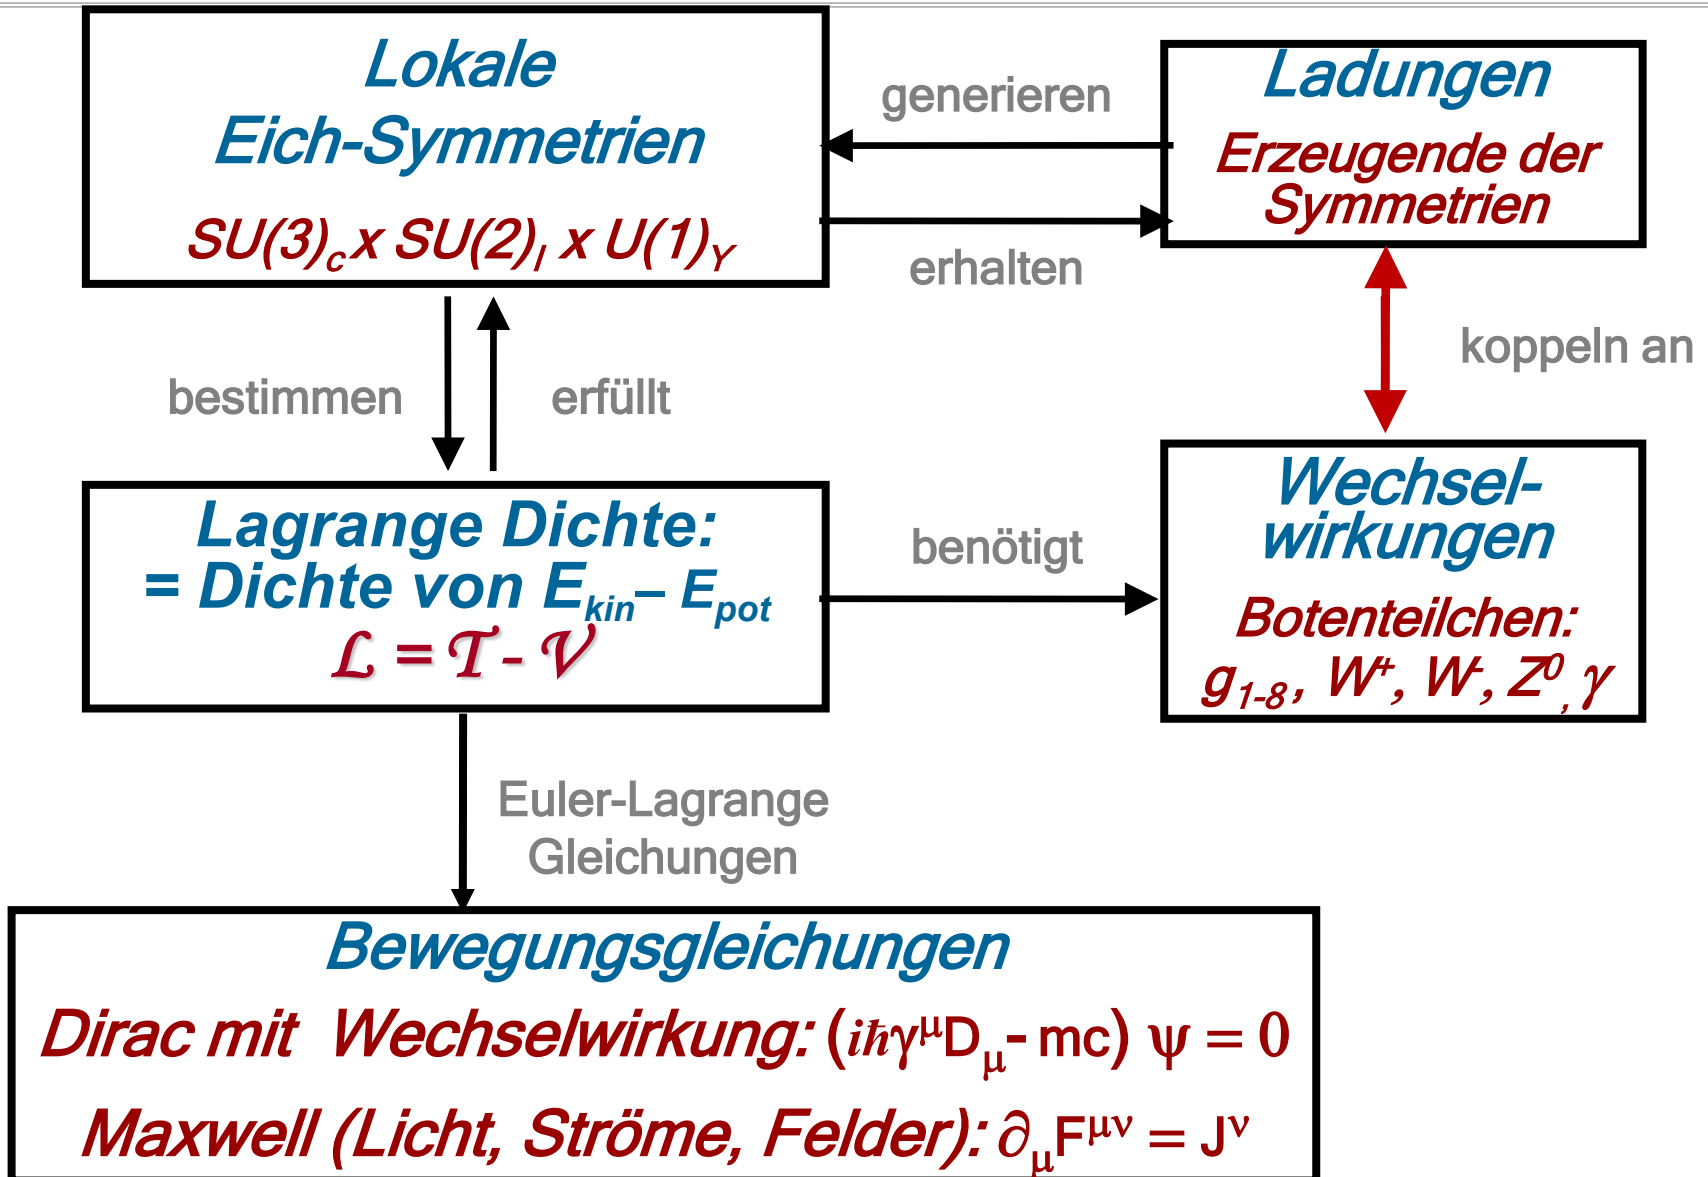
Lokale
Eich-Symmetrien
$SU(3)_c x\ SU(2)_l\ x\ U(1)_Y$

generieren

erhalten

Ladungen
Erzeugende der Symmetrien

koppeln an

bestimmen

erfüllt

Lagrange Dichte:
= Dichte von $E_{kin} – E_{pot}$
$\mathcal{L} = \mathcal{T} - \mathcal{V}$

benötigt

Wechselwirkungen
Botenteilchen:
$g_{1-8}$, $W^+$, $W^-$, $Z^0$, $\gamma$

Euler-Lagrange
Gleichungen

Bewegungsgleichungen
Dirac mit Wechselwirkung: $(i\hbar\gamma^\mu D_\mu - mc)\ \psi = 0$
Maxwell (Licht, Ströme, Felder): $\partial_\mu F^{\mu\nu} = J^\nu$